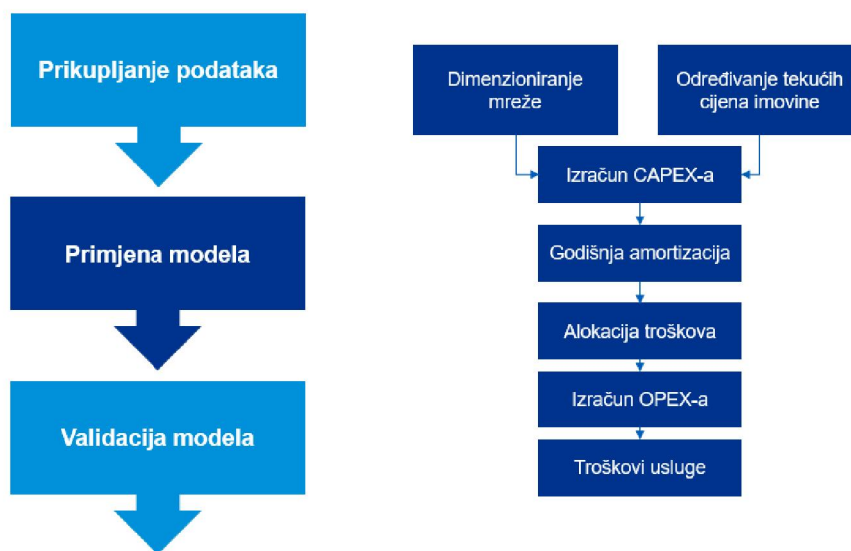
Prikupljanje podataka

Primjena modela

Validacija modela

Dimenzioniranje mreže

Određivanje tekućih cijena imovine

Izračun CAPEX-a

Godišnja amortizacija

Alokacija troškova

Izračun OPEX-a

Troškovi usluge